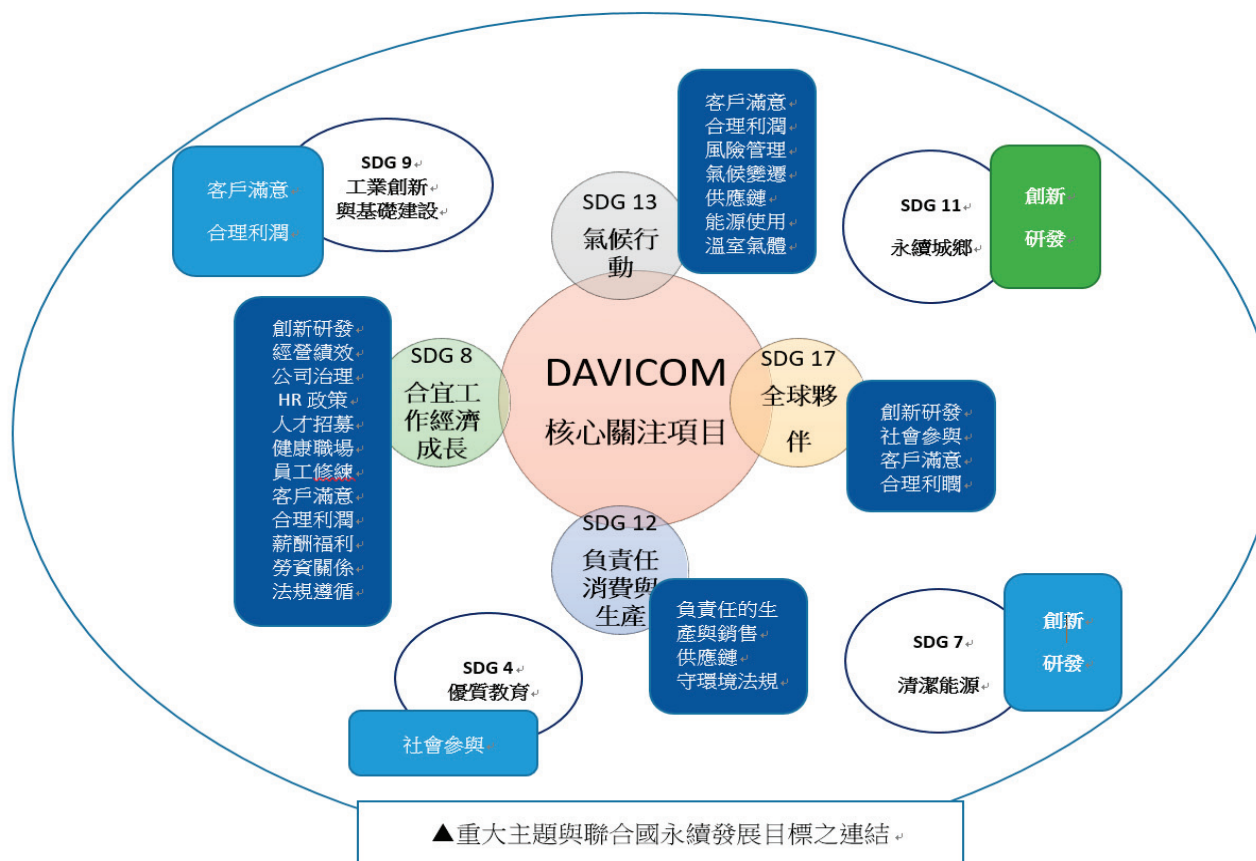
SDG 9
工業創新
與基礎建設

客戶滿意
合理利潤

SDG 13
氣候行動

客戶滿意
合理利潤
風險管理
氣候變遷
供應鏈
能源使用
溫室氣體

SDG 11
永續城鄉

創新
研發

創新研發
經營績效
公司治理
HR 政策
人才招募
健康職場
員工修練
客戶滿意
合理利潤
薪酬福利
勞資關係
法規遵循

SDG 8
合宜工作經濟成長

DAVICOM
核心關注項目

SDG 17
全球夥伴

創新研發
社會參與
客戶滿意
合理利�San

SDG 12
負責任消費與生產

負責任的生產與銷售
供應鏈
守環境法規

SDG 7
清潔能源

創新
研發

SDG 4
優質教育

社會參與

▲重大主題與聯合國永續發展目標之連結